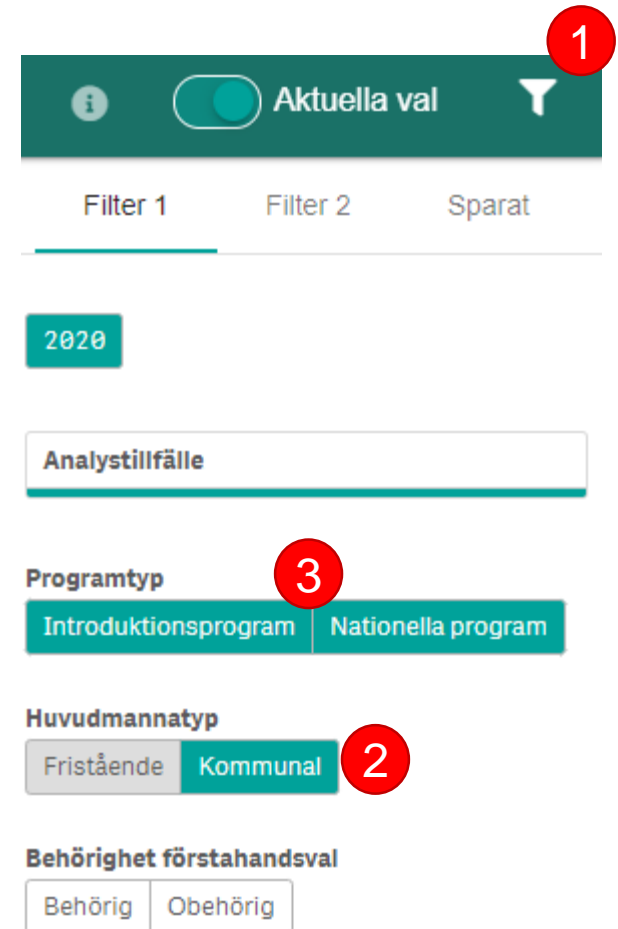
1

Aktuella val

Filter 1 Filter 2 Sparat

2020

Analystillfälle

Programtyp

3

Introduktionsprogram Nationella program

Huvudmannatyp

Fristående Kommunal

2

Behörighet förstahandsval

Behörig Obehörig